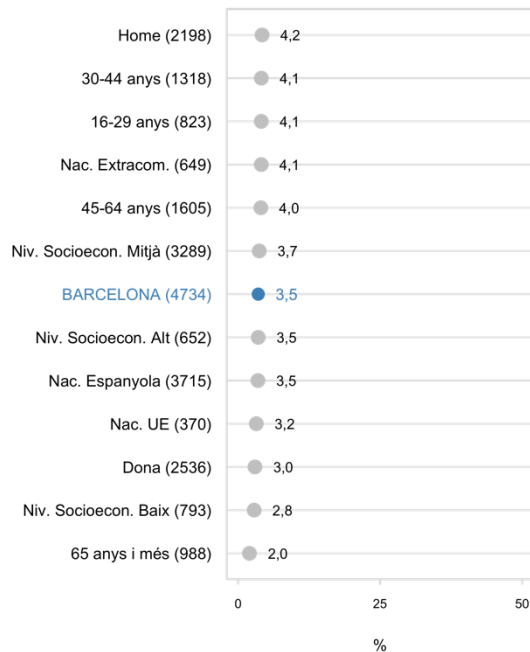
Home (2198) 4,2
30-44 anys (1318) 4,1
16-29 anys (823) 4,1
Nac. Extracom. (649) 4,1
45-64 anys (1605) 4,0
Niv. Socioecon. Mitjà (3289) 3,7
BARCELONA (4734) 3,5
Niv. Socioecon. Alt (652) 3,5
Nac. Espanyola (3715) 3,5
Nac. UE (370) 3,2
Dona (2536) 3,0
Niv. Socioecon. Baix (793) 2,8
65 anys i més (988) 2,0

0 25 50

%